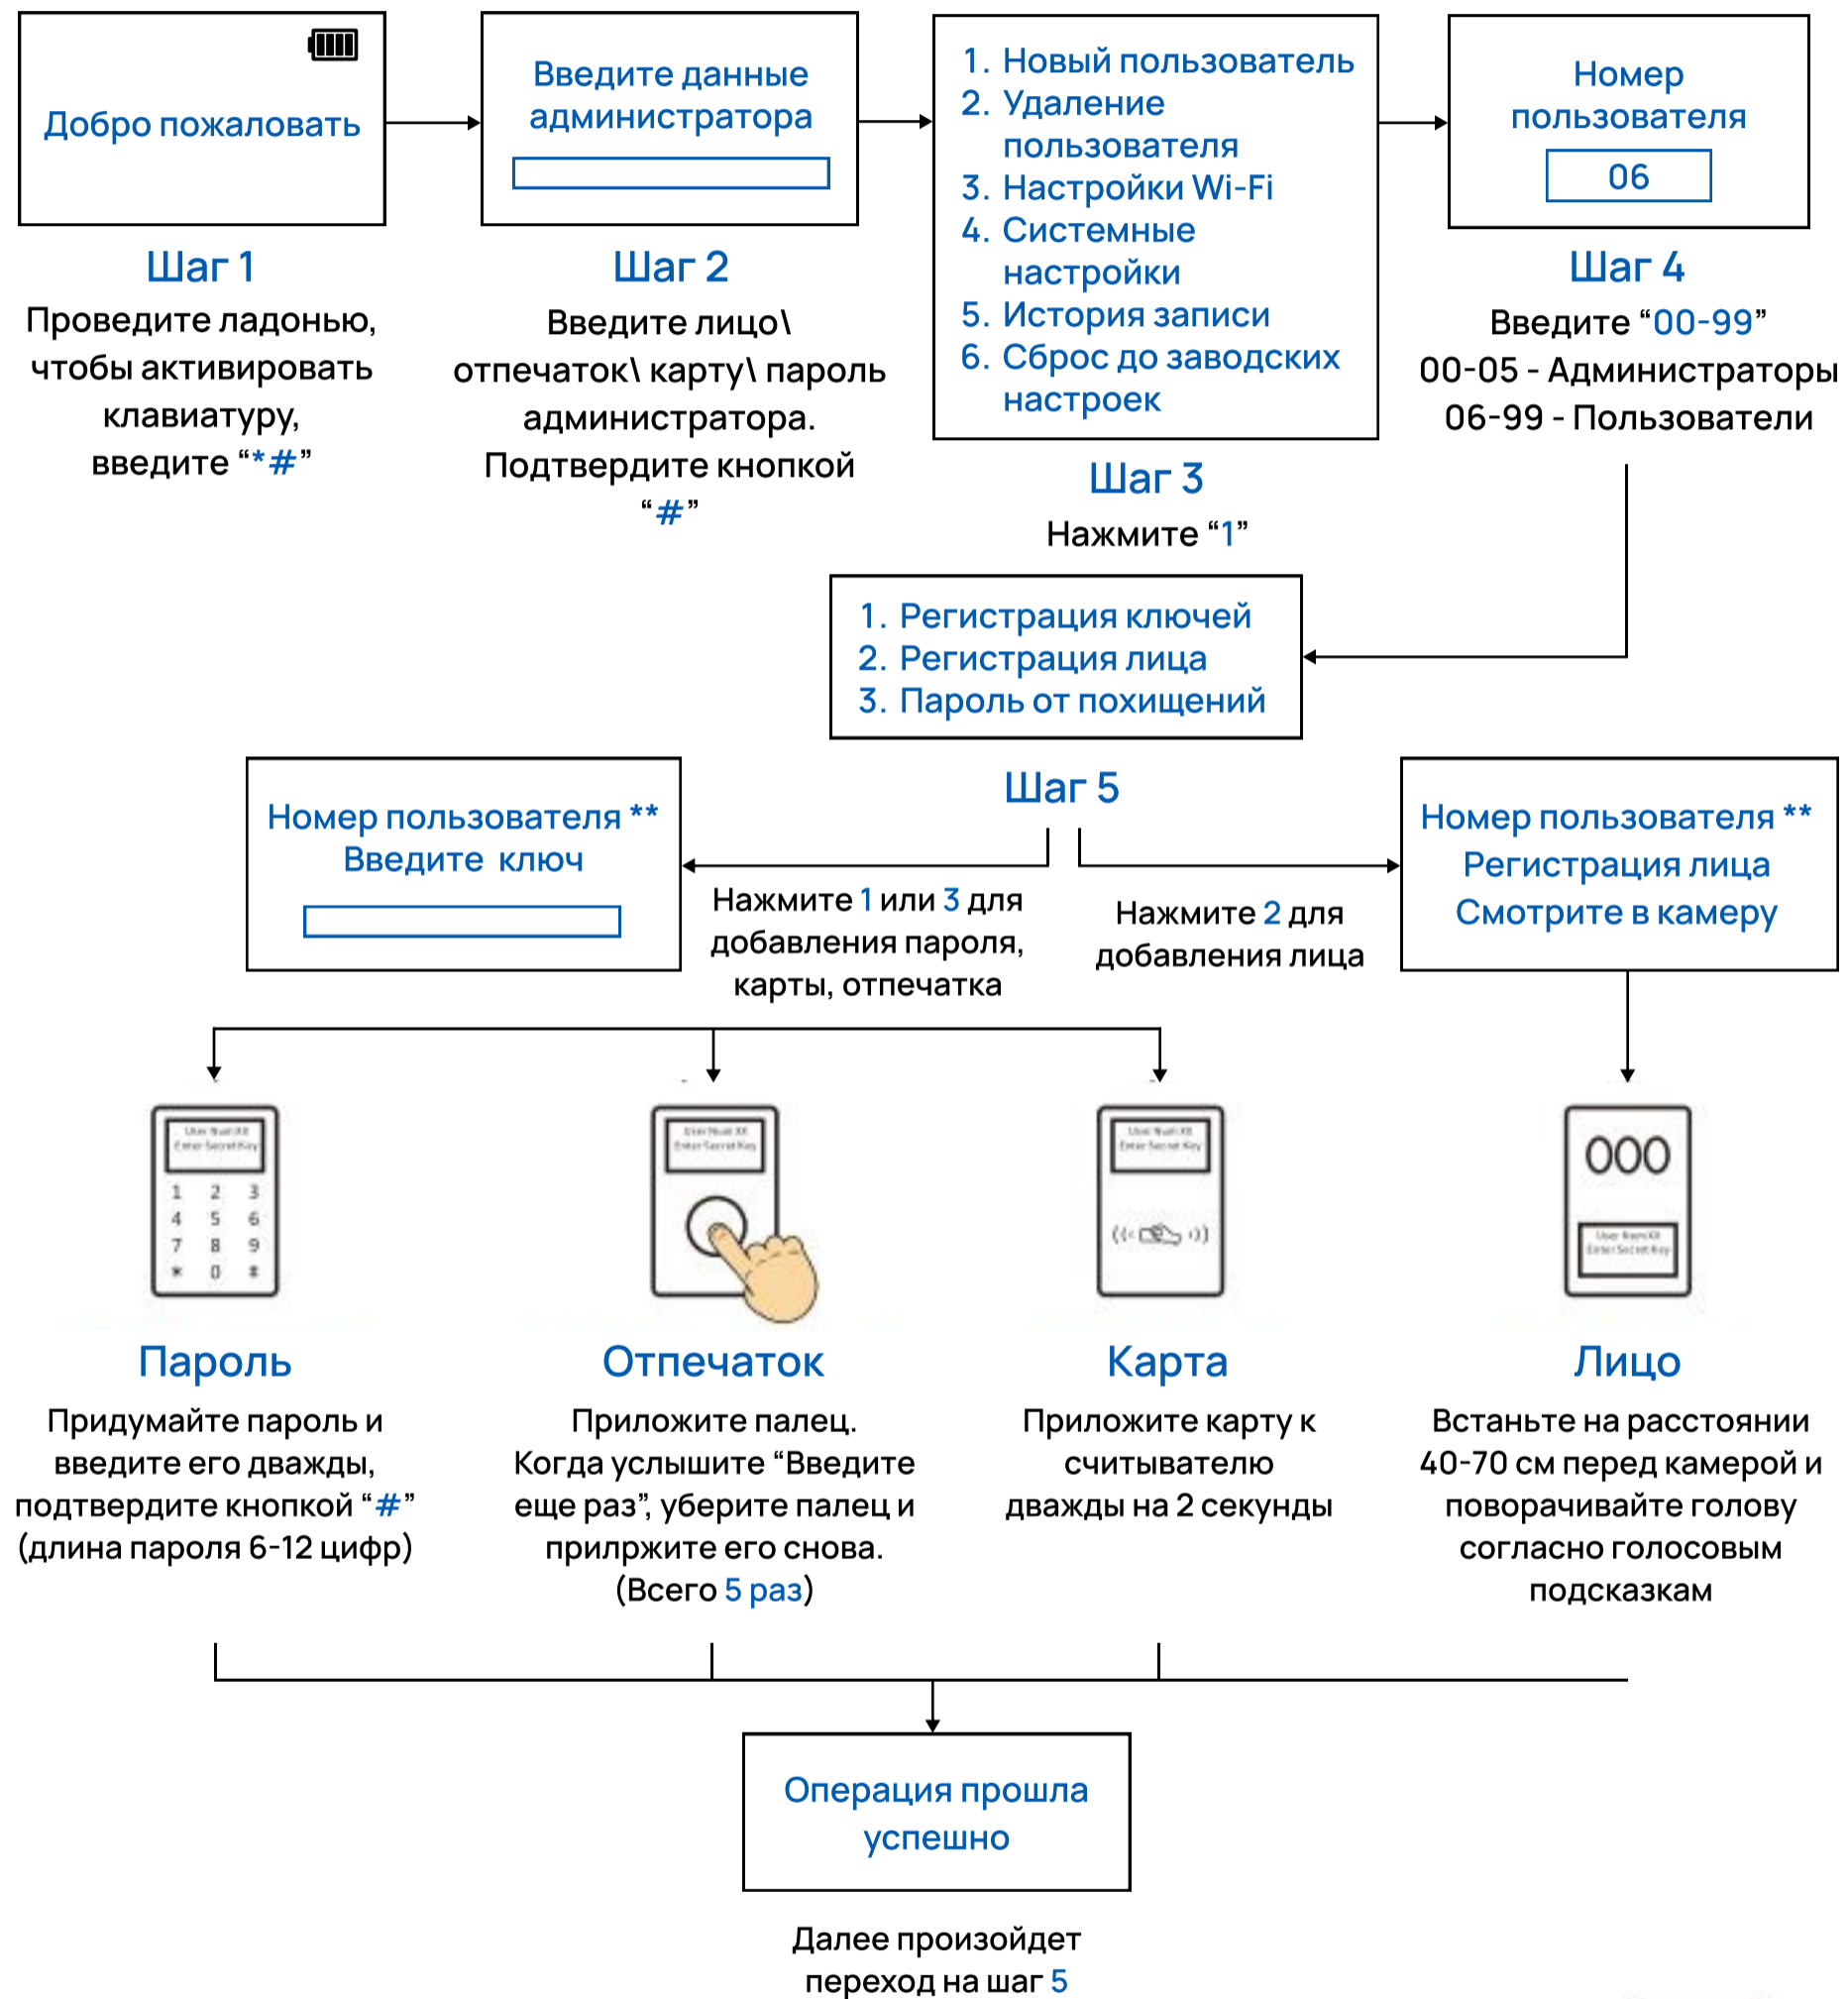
Добро пожаловать

Шаг 1
Проведите ладонью, чтобы активировать клавиатуру, введите “*#”

Введите данные администратора

Шаг 2
Введите лицо\ отпечаток\ карту\ пароль администратора. Подтвердите кнопкой “#”

1. Новый пользователь
2. Удаление пользователя
3. Настройки Wi-Fi
4. Системные настройки
5. История записи
6. Сброс до заводских настроек

Шаг 3
Нажмите “1”

Номер пользователя
06

Шаг 4
Введите “00-99”
00-05 - Администраторы
06-99 - Пользователи

1. Регистрация ключей
2. Регистрация лица
3. Пароль от похищений

Шаг 5

Номер пользователя **
Введите ключ

Нажмите 1 или 3 для добавления пароля, карты, отпечатка

Нажмите 2 для добавления лица

Номер пользователя **
Регистрация лица
Смотрите в камеру

User Num XX
Enter Secret Key
1 2 3
4 5 6
7 8 9
* 0 #

User Num XX
Enter Secret Key

User Num XX
Enter Secret Key

000
User Num XX
Enter Secret Key

Пароль
Придумайте пароль и введите его дважды, подтвердите кнопкой “#” (длина пароля 6-12 цифр)

Отпечаток
Приложите палец. Когда услышите “Введите еще раз”, уберите палец и прилржите его снова. (Всего 5 раз)

Карта
Приложите карту к считывателю дважды на 2 секунды

Лицо
Встаньте на расстоянии 40-70 см перед камерой и поворачивайте голову согласно голосовым подсказкам

Операция прошла успешно

Далее произойдет переход на шаг 5